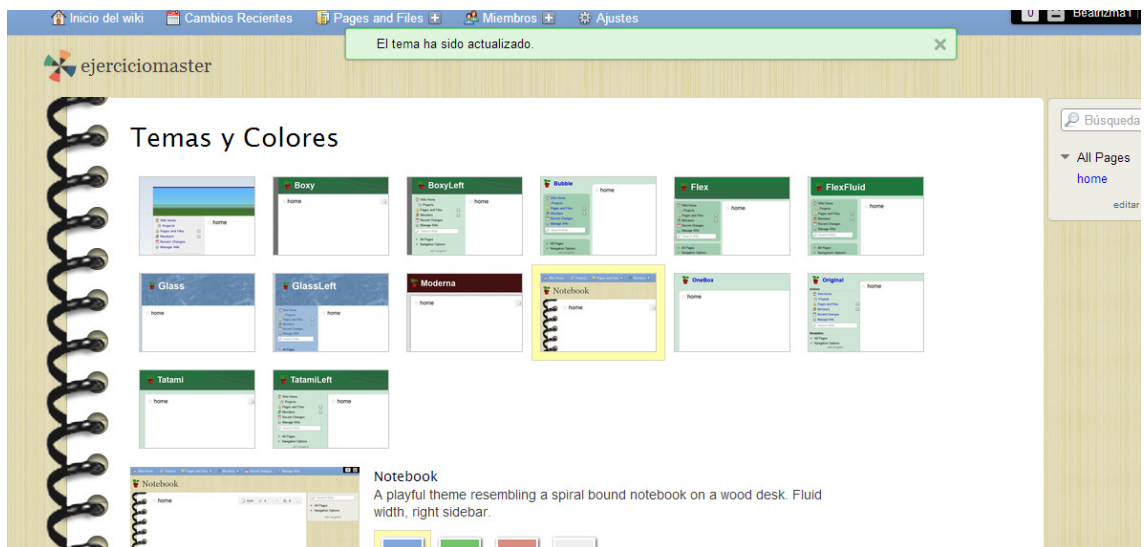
Inicio del wiki Cambios Recientes Pages and Files Miembros Ajustes 0 Beatrizma1

El tema ha sido actualizado.

ejerciciomaster

Temas y Colores

home

Boxy
home

BoxyLeft
home

Bubble
home

Flex
home

FlexFluid
home

Glass
home

GlassLeft
home

Moderna
home

Notebook
home

OneBox
home

Original
home

Tatami
home

TatamiLeft
home

Notebook
home

Notebook
A playful theme resembling a spiral bound notebook on a wood desk. Fluid width, right sidebar.

Búsqueda

All Pages
home

editar